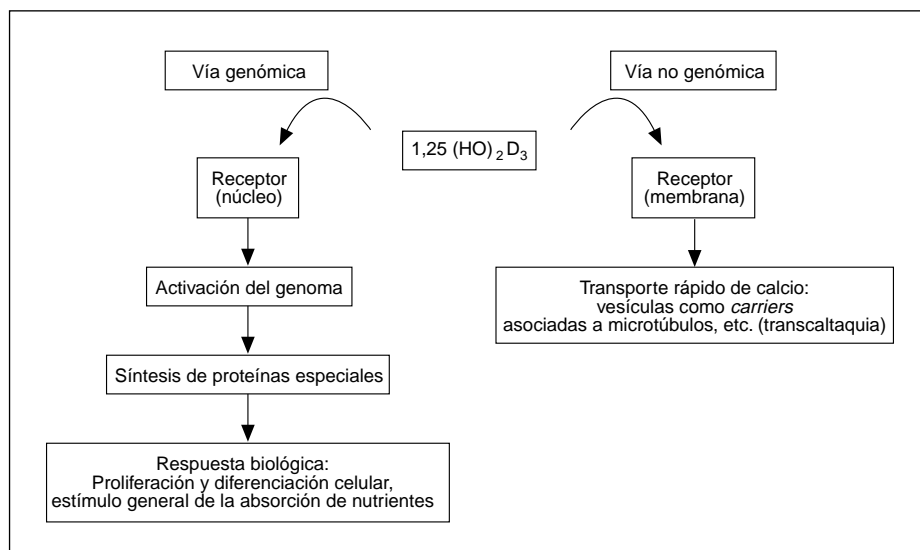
Vía genómica

Vía no genómica

$1,25\ (HO)_2D_3$

Receptor (núcleo)

Receptor (membrana)

Activación del genoma

Transporte rápido de calcio: vesículas como *carriers* asociadas a microtúbulos, etc. (transcaltaquia)

Síntesis de proteínas especiales

Respuesta biológica: Proliferación y diferenciación celular, estímulo general de la absorción de nutrientes